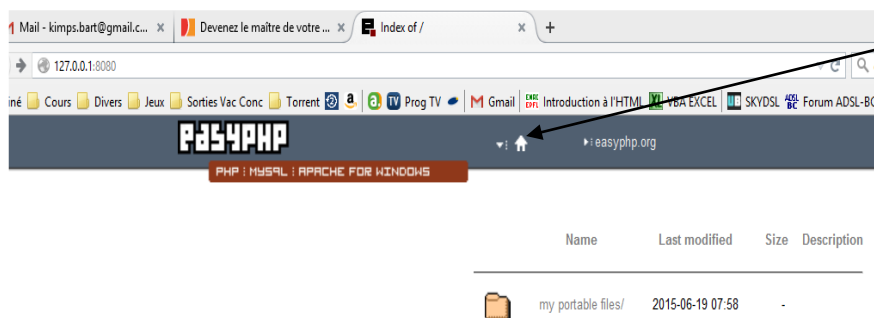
Mail - kimps.bart@gmail.c... ×
Devenez le maître de votre ... ×
Index of / ×
+

127.0.0.1:8080

iné Cours Divers Jeux Sorties Vac Conc Torrent Prog TV Gmail Introduction à l'HTML VBA EXCEL SKYDSL Forum ADSL-BC

EASYPHP
PHP : MYSQL : APACHE FOR WINDOWS

easyphp.org

| Name | Last modified | Size | Description |
|---|---|---|---|
| my portable files/ | 2015-06-19 07:58 | - | |